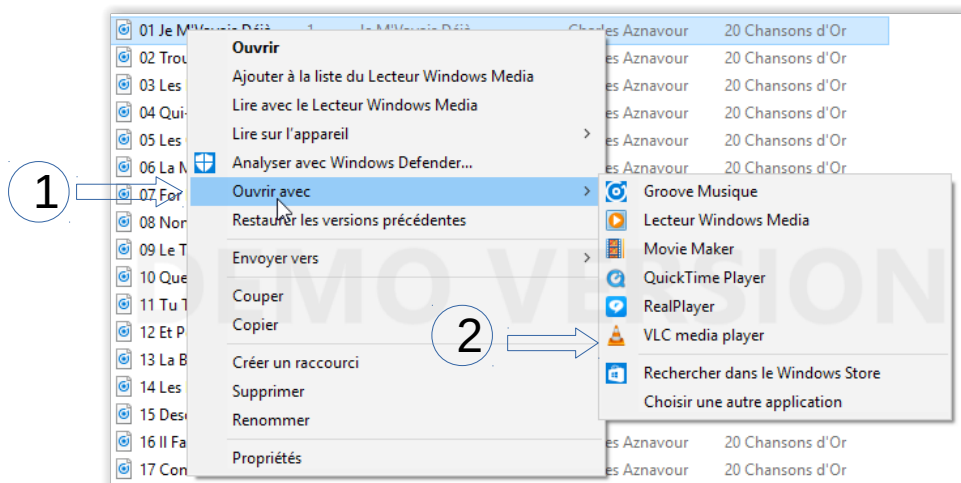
01 Je M'Voyais Déjà 1 Je M'Voyais Déjà Charles Aznavour 20 Chansons d'Or
02 Trou Charles Aznavour 20 Chansons d'Or
03 Les Charles Aznavour 20 Chansons d'Or
04 Qui Charles Aznavour 20 Chansons d'Or
05 Les Charles Aznavour 20 Chansons d'Or
06 La M Charles Aznavour 20 Chansons d'Or
07 For
08 Nor
09 Le T
10 Que
11 Tu T
12 Et P
13 La B
14 Les
15 Des
16 Il Fa Charles Aznavour 20 Chansons d'Or
17 Con Charles Aznavour 20 Chansons d'Or

Ouvrir
Ajouter à la liste du Lecteur Windows Media
Lire avec le Lecteur Windows Media
Lire sur l'appareil
Analyser avec Windows Defender...
Ouvrir avec
Restaurer les versions précédentes
Envoyer vers
Couper
Copier
Créer un raccourci
Supprimer
Renommer
Propriétés

Groove Musique
Lecteur Windows Media
Movie Maker
QuickTime Player
RealPlayer
VLC media player
Rechercher dans le Windows Store
Choisir une autre application

1
2

DEMO VERSION